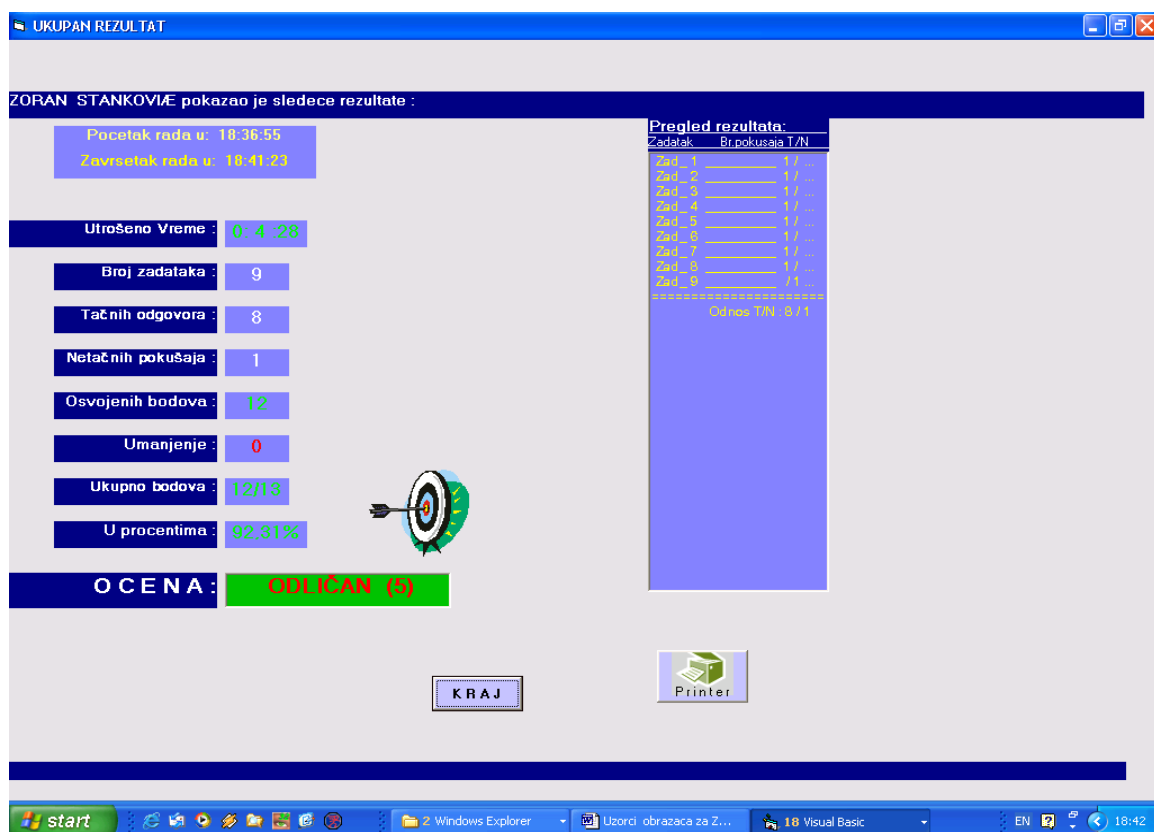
UKUPAN REZULTAT

ZORAN STANKOVIÆ pokazao je sledece rezultate :

Pocetak rada u: 18:36:55
Zavrsetak rada u: 18:41:23

Utrošeno Vreme : 0: 4 :28

Broj zadataka : 9

Tačnih odgovora : 8

Netačnih pokušaja : 1

Osvojenih bodova : 12

Umanjenje : 0

Ukupno bodova : 12/13

U procentima : 92,31%

O C E N A : ODLIČAN (5)

Pregled rezultata:
Zadatak Br.pokusaja T/N
Zad_1 ________ 1 / ...
Zad_2 ________ 1 / ...
Zad_3 ________ 1 / ...
Zad_4 ________ 1 / ...
Zad_5 ________ 1 / ...
Zad_6 ________ 1 / ...
Zad_7 ________ 1 / ...
Zad_8 ________ 1 / ...
Zad_9 ________ /1 ...
=====================
Odnos T/N : 8 / 1

K R A J

Printer

start | 2 Windows Explorer | Uzorci obrazaca za Z... | 18 Visual Basic | EN | 18:42